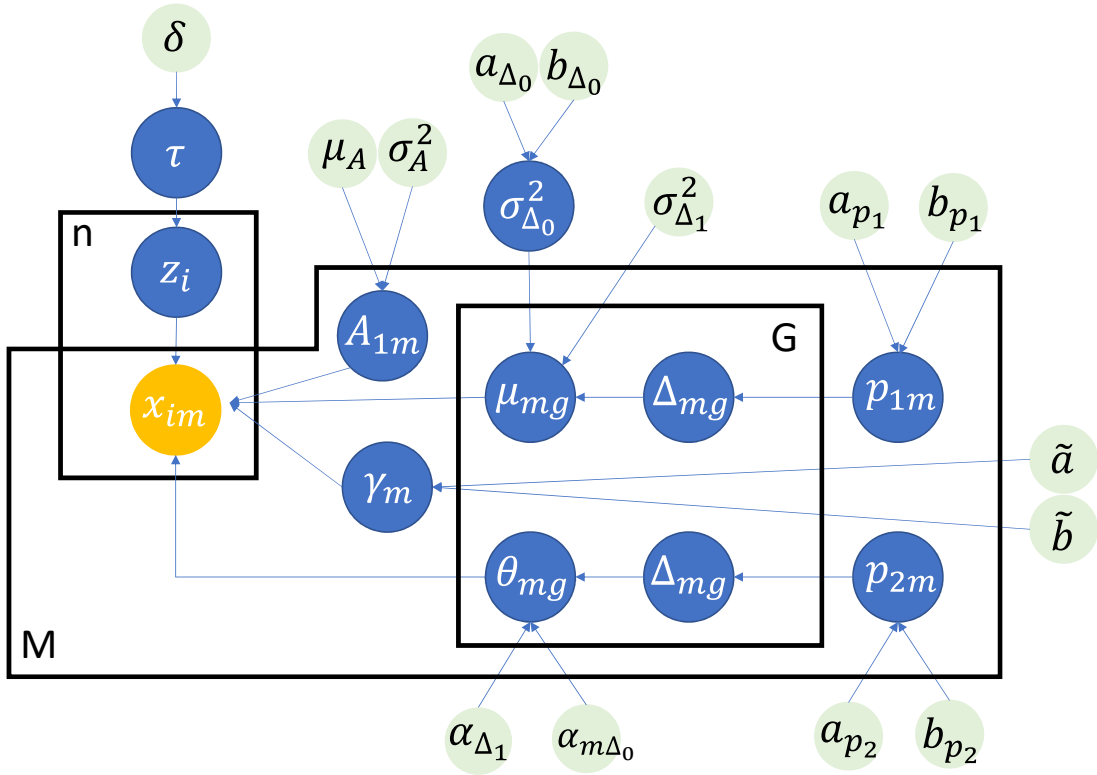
$\delta$

$\tau$

$a_{\Delta_0}$ $b_{\Delta_0}$

$\mu_A$ $\sigma_A^2$

$\sigma_{\Delta_0}^2$

$\sigma_{\Delta_1}^2$

$a_{p_1}$ $b_{p_1}$

n

$z_i$

$A_{1m}$

G

$x_{im}$

$\mu_{mg}$

$\Delta_{mg}$

$p_{1m}$

$\gamma_m$

$\tilde{a}$

$\tilde{b}$

$\theta_{mg}$

$\Delta_{mg}$

$p_{2m}$

M

$\alpha_{\Delta_1}$ $\alpha_{m\Delta_0}$

$a_{p_2}$ $b_{p_2}$